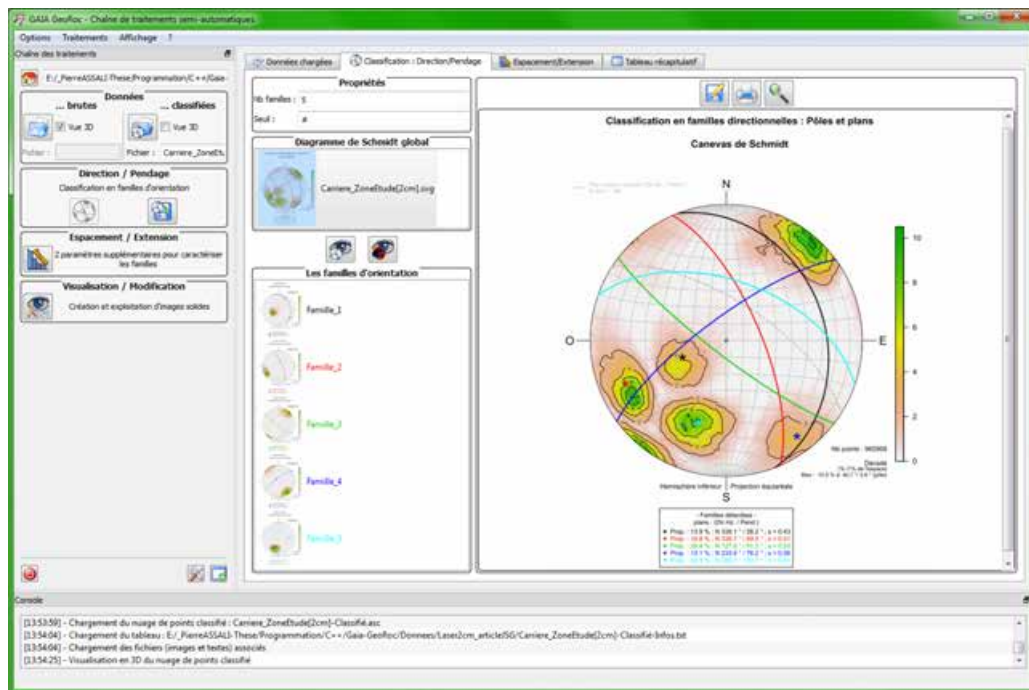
GAIA Geofloc - Chaîne de traitements semi-automatiques

Options Traitements Affichage ?

Chaîne des traitements

E:/_PierreASSALI-These/Programmation/C++/Gaia-

Données

... brutes

... classifiées

Vue 3D

Vue 3D

Fichier :

Fichier : Carriere_ZoneEt

Direction / Pendage

Classification en familles d'orientation

Espacement / Extension

2 paramètres supplémentaires pour caractériser les familles

Visualisation / Modification

Création et exploitation d'images solides

Données chargées

Classification : Direction/Pendage

Espacement/Extension

Tableau récapitulatif

Propriétés

Nb familles : 5

Seuil : 4

Diagramme de Schmidt global

Carriere_ZoneEtude[2cm].svg

Les familles d'orientation

Famille_1

Famille_2

Famille_3

Famille_4

Famille_5

Classification en familles directionnelles : Pôles et plans

Canevas de Schmidt

N

O

E

S

10

8

6

4

2

0

Nb points : 982908

Densité

Hémisphère inférieur

Projection équiaréale

Familles détectées

Console

[13:53:59] - Chargement du nuage de points classifié : Carriere_ZoneEtude[2cm]-Classifie.asc

[13:54:04] - Chargement du tableau : E:/_PierreASSALI-These/Programmation/C++/Gaia-GeoRoc/Donnees/Lases2cm_articleISG/Carriere_ZoneEtude[2cm]-Classifie-Infos.txt

[13:54:04] - Chargement des fichiers (images et textes) associés

[13:54:25] - Visualisation en 3D du nuage de points classifié